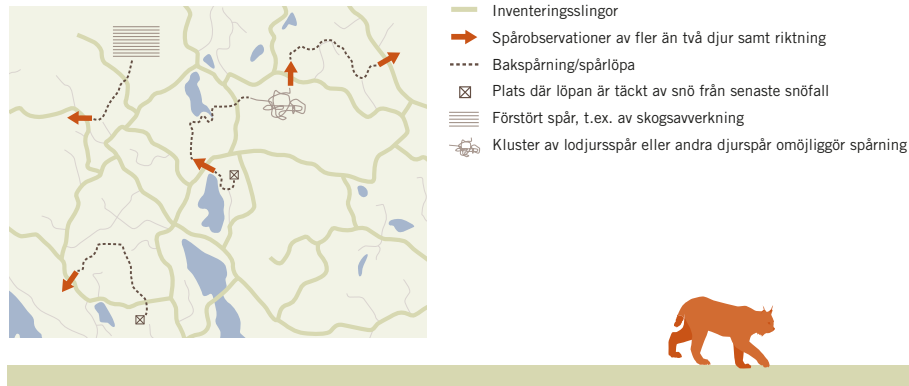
Inventeringsslingor

Spårobservationer av fler än två djur samt riktning

Bakspårning/spårlöpa

Plats där löpan är täckt av snö från senaste snöfall

Förstört spår, t.ex. av skogsavverkning

Kluster av lodjursspår eller andra djurspår omöjliggör spårning